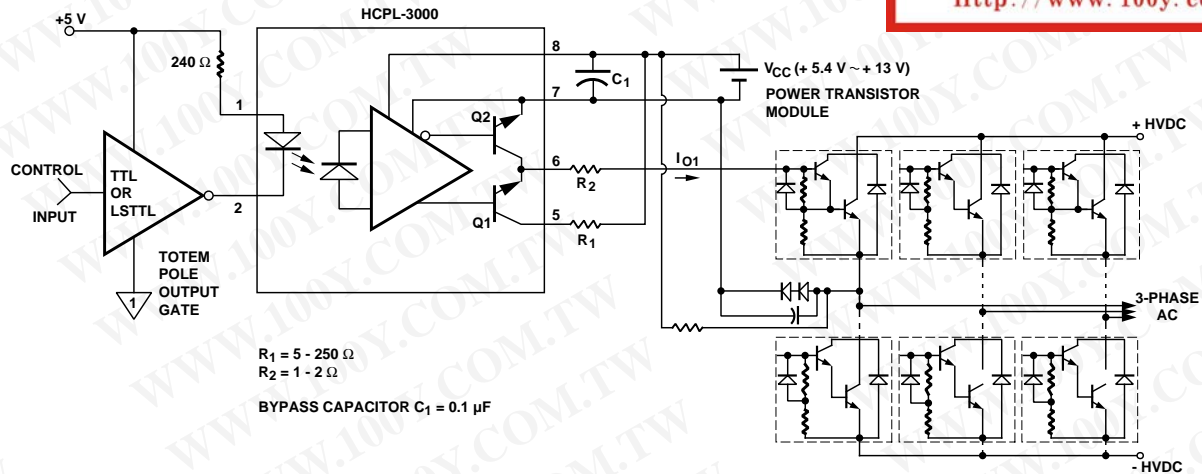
http://www.100y.c

+5 V

HCPL-3000

240 Ω

8

$V_{CC}$ (+ 5.4 V ~ + 13 V)

$C_1$

7

POWER TRANSISTOR MODULE

1

Q2

+ HVDC

CONTROL INPUT

TTL OR LSTTL

6

$I_{O1}$

$R_2$

2

5

Q1

$R_1$

TOTEM POLE OUTPUT GATE

1

3-PHASE AC

$R_1$ = 5 - 250 Ω
$R_2$ = 1 - 2 Ω

BYPASS CAPACITOR $C_1$ = 0.1 µF

- HVDC

WWW.100Y.COM.TW